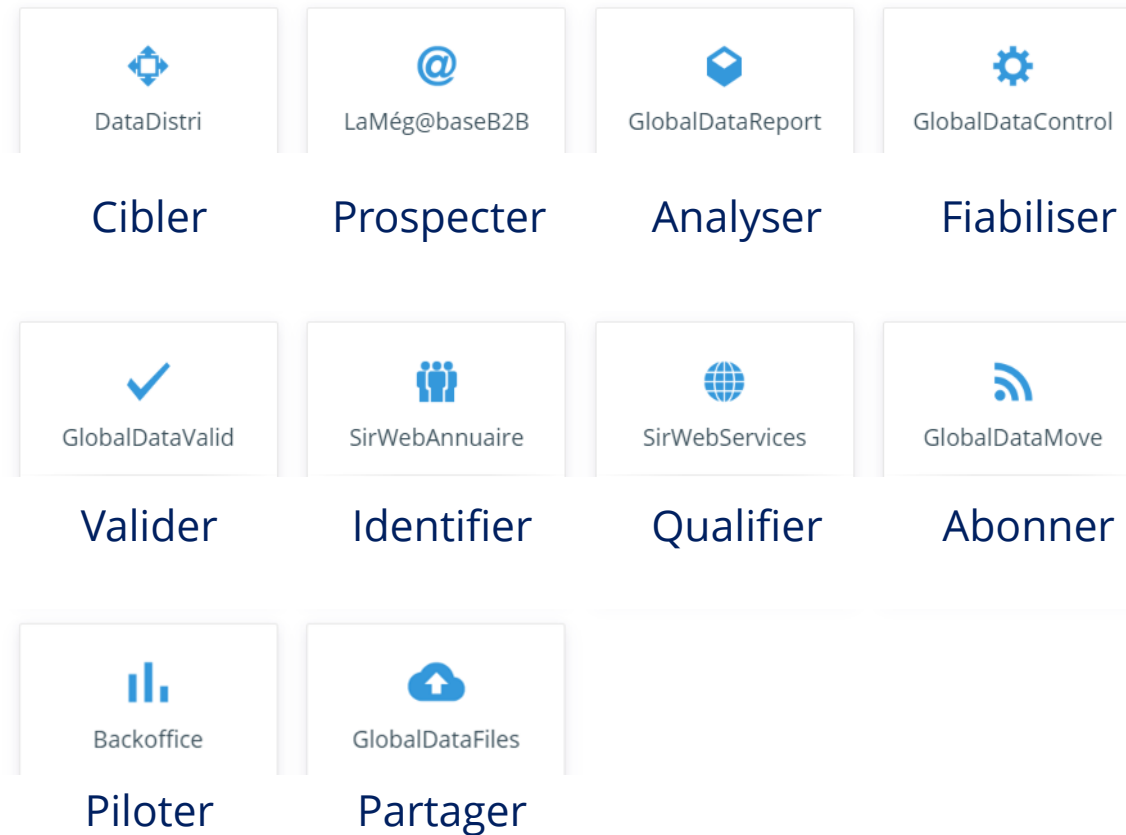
DataDistri
Cibler

LaMég@baseB2B
Prospecter

GlobalDataReport
Analyser

GlobalDataControl
Fiabiliser

GlobalDataValid
Valider

SirWebAnnuaire
Identifier

SirWebServices
Qualifier

GlobalDataMove
Abonner

Backoffice
Piloter

GlobalDataFiles
Partager